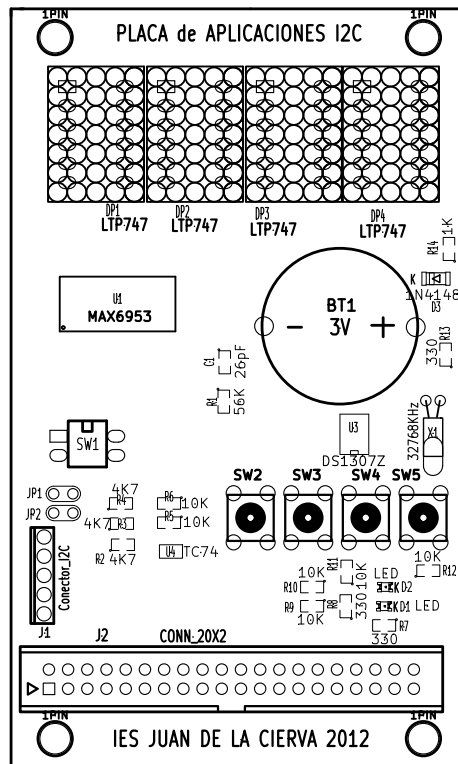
1PIN
1PIN
PLACA de APLICACIONES I2C
DP1
LTP747
DP2
LTP747
DP3
LTP747
DP4
LTP747
R14
1K
K
1N4148
D3
U1
MAX6953
BT1
3V
-
+
R13
330
C1
26pF
R1
56K
U3
DS1307Z
32768KHz
X1
SW1
SW2
SW3
SW4
SW5
JP1
JP2
4K7
R4
4K7
R3
R2
4K7
R6
10K
R5
10K
U4
TC74
10K
R12
R11
10K
R10
10K
LED
D2
R8
330
R9
10K
D1
LED
R7
330
Conector_I2C
J1
J2
CONN-20X2
1PIN
1PIN
IES JUAN DE LA CIERVA 2012